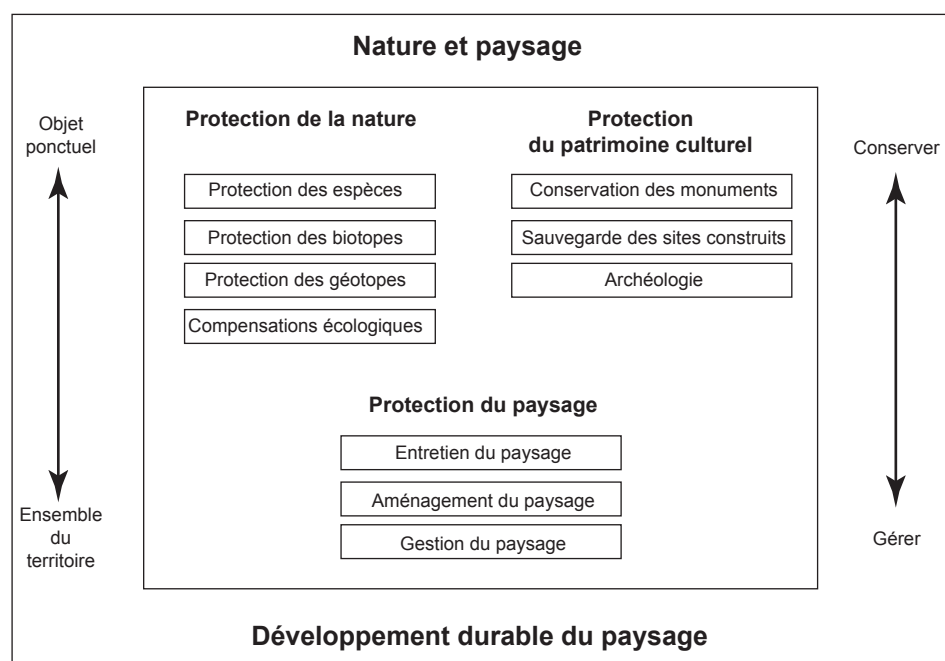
Nature et paysage

Objet ponctuel

Conserver

Protection de la nature

Protection des espèces

Protection des biotopes

Protection des géotopes

Compensations écologiques

Protection du patrimoine culturel

Conservation des monuments

Sauvegarde des sites construits

Archéologie

Protection du paysage

Entretien du paysage

Aménagement du paysage

Gestion du paysage

Ensemble du territoire

Gérer

Développement durable du paysage